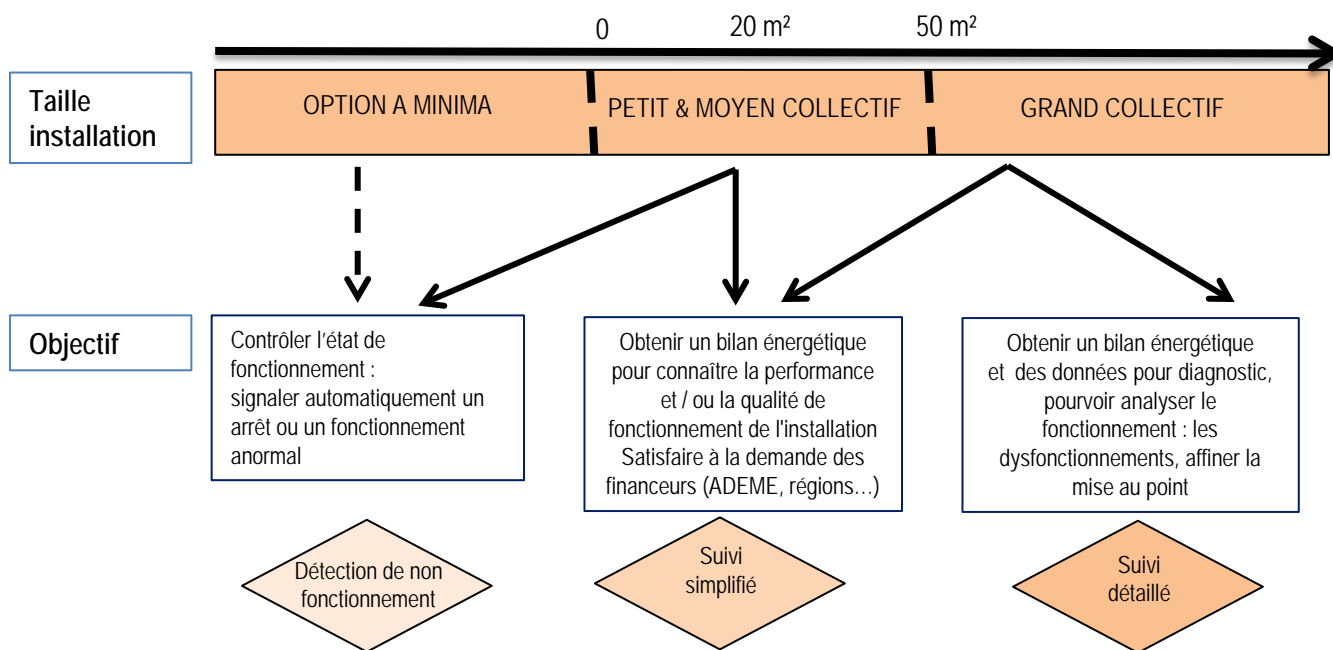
0 20 m² 50 m²

Taille installation

OPTION A MINIMA

PETIT & MOYEN COLLECTIF

GRAND COLLECTIF

Objectif

Contrôler l'état de fonctionnement : signaler automatiquement un arrêt ou un fonctionnement anormal

Obtenir un bilan énergétique pour connaître la performance et / ou la qualité de fonctionnement de l'installation Satisfaire à la demande des financeurs (ADEME, régions…)

Obtenir un bilan énergétique et des données pour diagnostic, pourvoir analyser le fonctionnement : les dysfonctionnements, affiner la mise au point

Détection de non fonctionnement

Suivi simplifié

Suivi détaillé